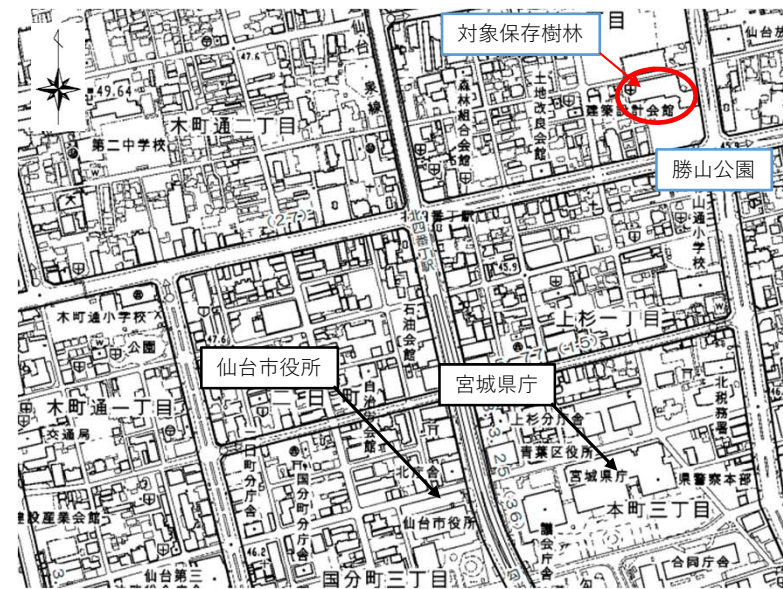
対象保存樹林

勝山公園

仙台市役所

宮城県庁

49.64

木町通二丁目

第二中学校

泉線

森林組合会館

土地改良会館

建築設計会館

北四番丁駅

山通小学校

木町通小学校

公園

石油会館

上杉一丁目

木町通一丁目

交通局

自治会館

北庁舎

上杉分庁舎

青葉区役所

北税務署

宮城県庁

県警察本部

本町三丁目

国分町分庁舎

仙台市役所

議会庁舎

合同庁舎

国分町三丁目

仙台第三

産業会館

46.2